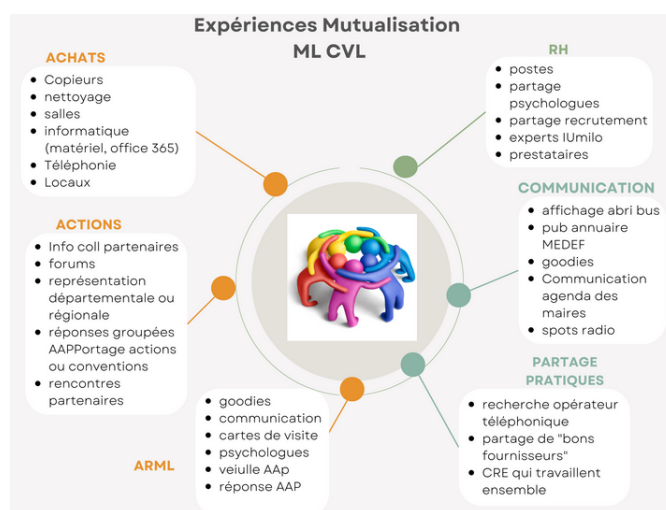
Expériences Mutualisation
ML CVL

ACHATS
- Copieurs
- nettoyage
- salles
- informatique (matériel, office 365)
- Téléphonie
- Locaux

RH
- postes
- partage psychologues
- partage recrutement
- experts IUmilo
- prestataires

COMMUNICATION
- affichage abri bus
- pub annuaire MEDEF
- goodies
- Communication agenda des maires
- spots radio

ACTIONS
- Info coll partenaires
- forums
- représentation départementale ou régionale
- réponses groupées AAPPortage actions ou conventions
- rencontres partenaires

PARTAGE PRATIQUES
- recherche opérateur téléphonique
- partage de "bons fournisseurs"
- CRE qui travaillent ensemble

ARML
- goodies
- communication
- cartes de visite
- psychologues
- veiulle AAp
- réponse AAP